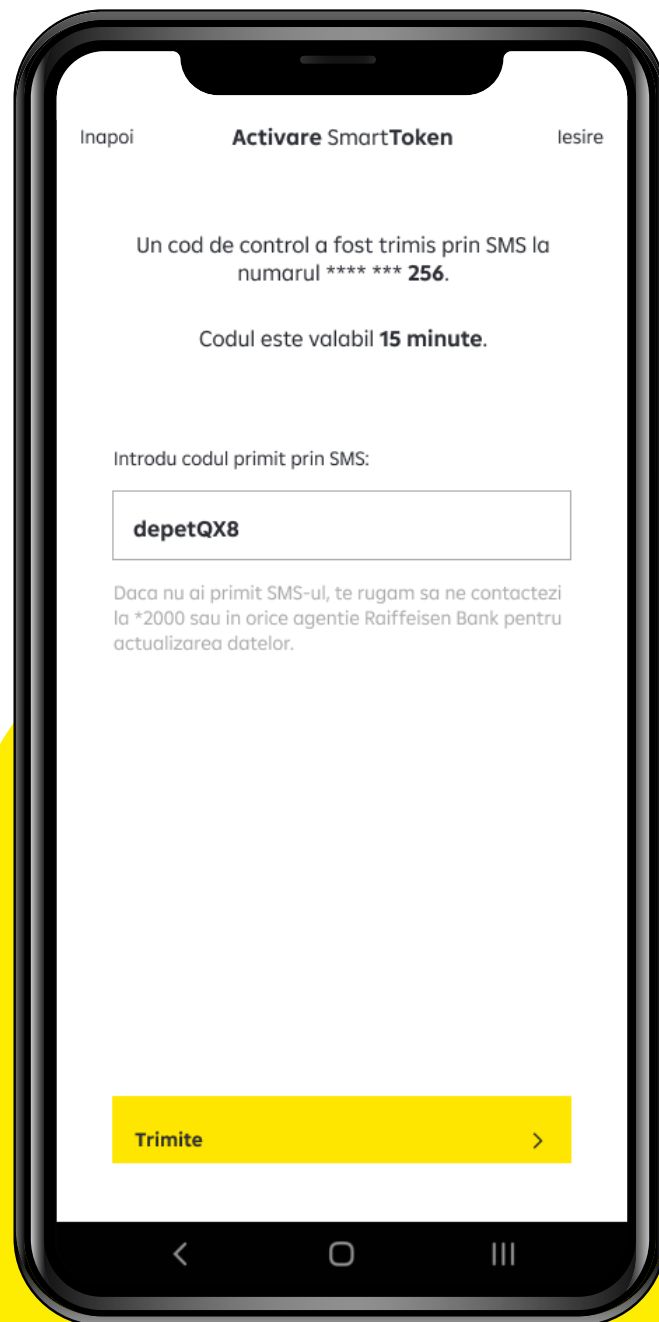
Inapoi **Activare** Smart**Token** Iesire

Un cod de control a fost trimis prin SMS la numarul **** *** **256**.

Codul este valabil **15 minute**.

Introdu codul primit prin SMS:

**depetQX8**

Daca nu ai primit SMS-ul, te rugam sa ne contactezi la *2000 sau in orice agentie Raiffeisen Bank pentru actualizarea datelor.

**Trimite** >